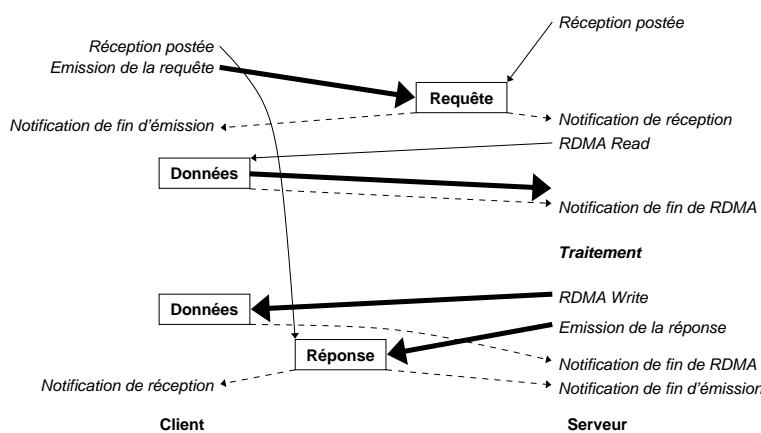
Réception postée

Réception postée
Emission de la requête

Requête

Notification de fin d'émission

Notification de réception

RDMA Read

Données

Notification de fin de RDMA

Traitement

Données

RDMA Write

Emission de la réponse

Réponse

Notification de fin de RDMA

Notification de réception

Notification de fin d'émission

Client

Serveur